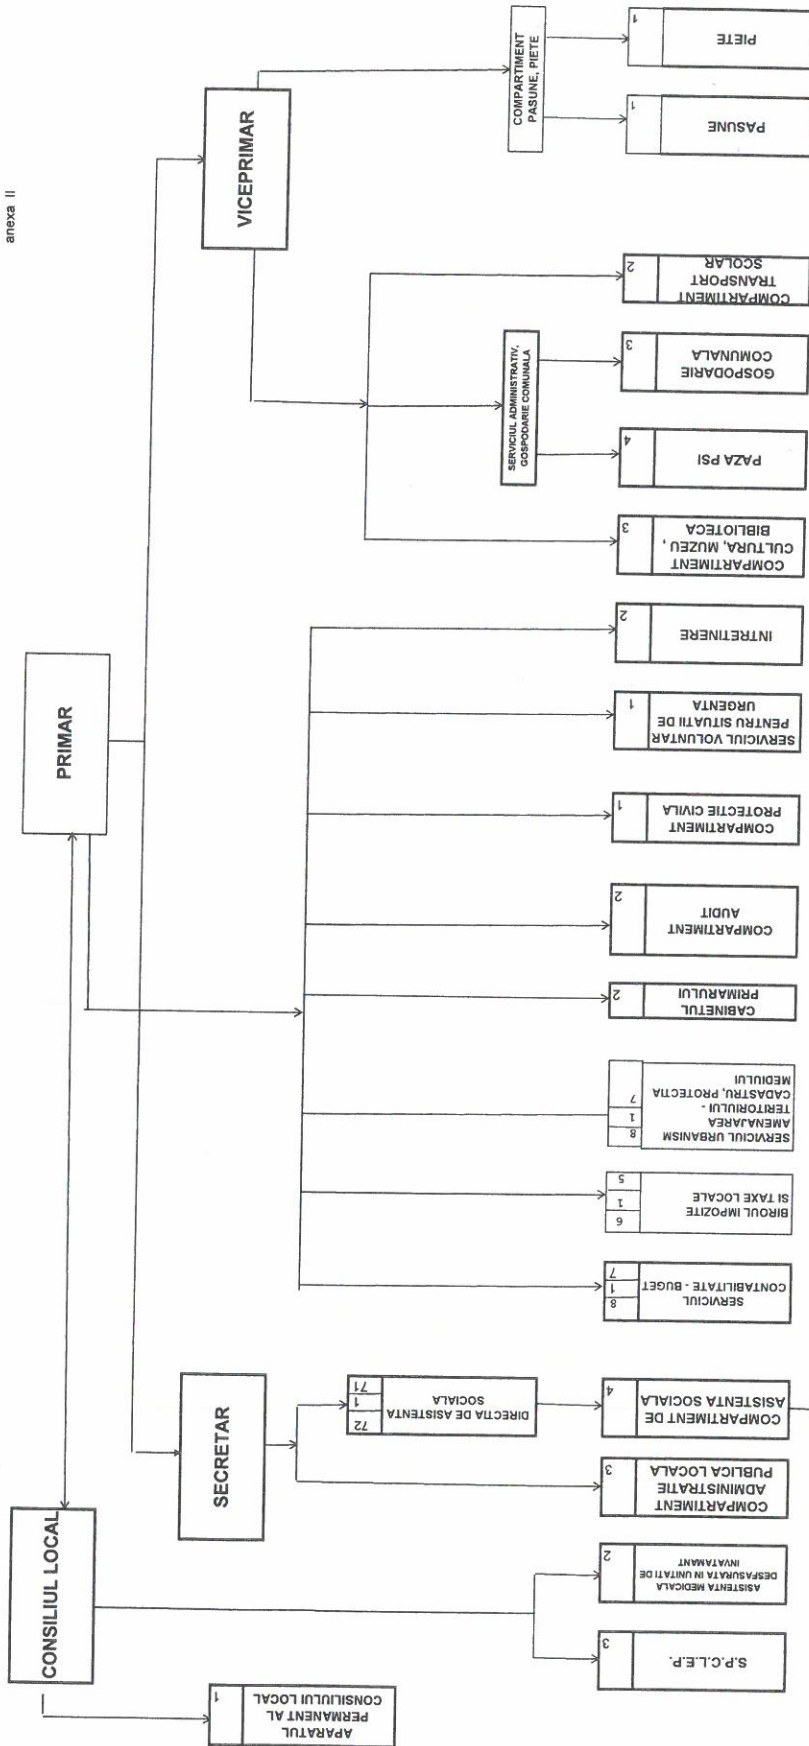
anexa II

CONSILIUL LOCAL

PRIMAR

VICEPRIMAR

SECRETAR

APARATUL PERMANENT AL CONSILIULUI LOCAL 1

S.P.C.L.E.P. 3

ASISTENTA MEDICALA DESFASURATA IN UNITATI DE INVATAMANT 2

COMPARTIMENT ADMINISTRATIE PUBLICA LOCALA 3

DIRECTIA DE ASISTENTA SOCIALA 72 1 71

COMPARTIMENT DE ASISTENTA SOCIALA 4

SERVICIUL CONTABILITATE - BUGET 8 1 7

BIROUL IMPOZITE SI TAXE LOCALE 6 1 5

SERVICIUL URBANISM AMENAJAREA TERITORIULUI - CADASTRU, PROTECTIA MEDIULUI 8 1 7

CABINETUL PRIMARULUI 2

COMPARTIMENT AUDIT 2

COMPARTIMENT PROTECTIE CIVILA 1

SERVICIUL VOLUNTAR PENTRU SITUATII DE URGENTA 1

INTRETINERE 2

COMPARTIMENT CULTURA, MUZEU , BIBLIOTECA 3

SERVICIUL ADMINISTRATIV, GOSPODARIE COMUNALA

PAZA PSI 4

GOSPODARIE COMUNALA 3

COMPARTIMENT TRANSPORT SCOLAR 2

COMPARTIMENT PASUNE, PIETE

PASUNE 1

PIETE 1